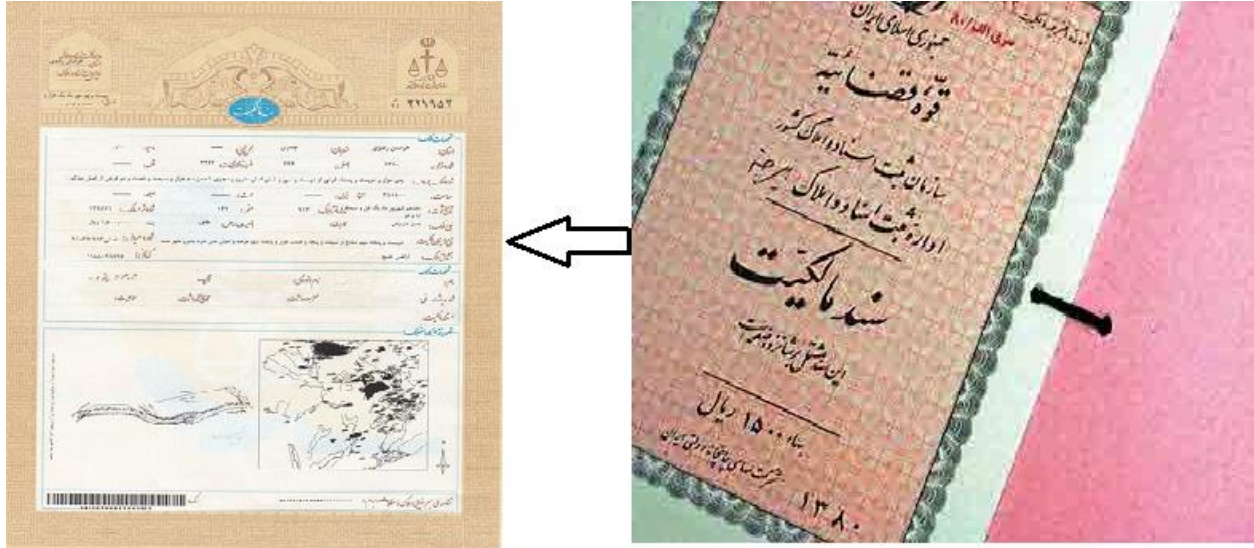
۲۱۱۹۵۲

سند مالکیت

جمهوری اسلامی ایران
سری الف/۸۰
قوه قضائیه
سازمان ثبت اسناد و املاک کشور
اداره ثبت اسناد و املاک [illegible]
سند مالکیت
این سند مشتمل بر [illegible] صفحه است
بها ۱۵۰۰ ریال
شرکت سهامی چاپخانه دولتی ایران
۱۳۸۰